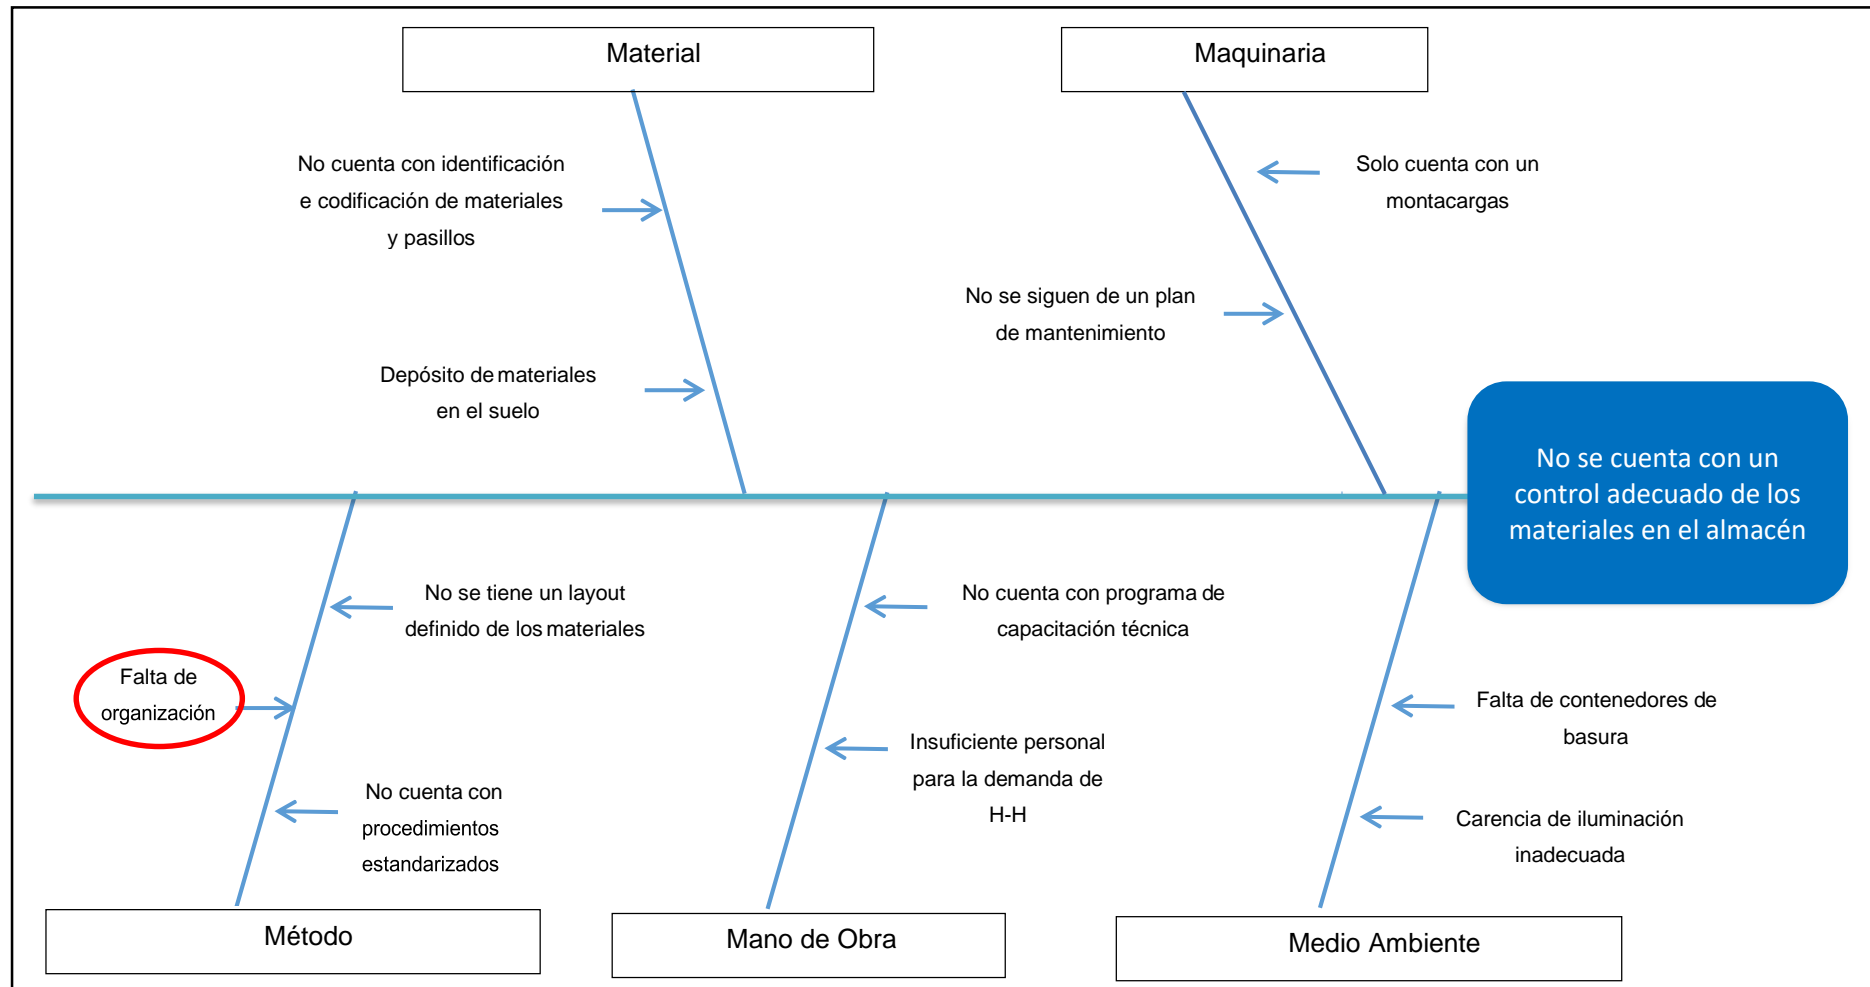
Material

Maquinaria

No cuenta con identificación e codificación de materiales y pasillos

Solo cuenta con un montacargas

No se siguen de un plan de mantenimiento

Depósito de materiales en el suelo

No se cuenta con un control adecuado de los materiales en el almacén

No se tiene un layout definido de los materiales

No cuenta con programa de capacitación técnica

Falta de organización

Falta de contenedores de basura

Insuficiente personal para la demanda de H-H

No cuenta con procedimientos estandarizados

Carencia de iluminación inadecuada

Método

Mano de Obra

Medio Ambiente